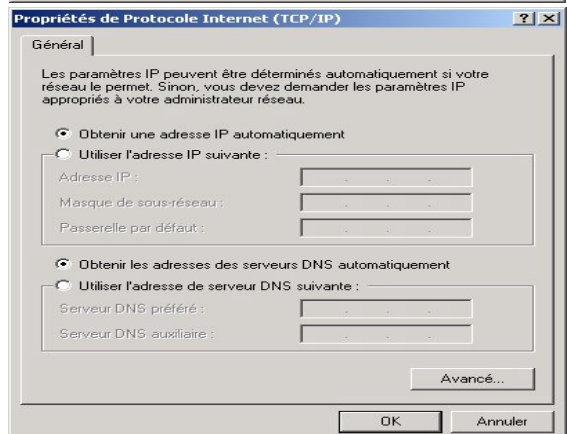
Propriétés de Protocole Internet (TCP/IP)

?

X

Général

Les paramètres IP peuvent être déterminés automatiquement si votre réseau le permet. Sinon, vous devez demander les paramètres IP appropriés à votre administrateur réseau.

Obtenir une adresse IP automatiquement

Utiliser l'adresse IP suivante :

Adresse IP :

Masque de sous-réseau :

Passerelle par défaut :

Obtenir les adresses des serveurs DNS automatiquement

Utiliser l'adresse de serveur DNS suivante :

Serveur DNS préféré :

Serveur DNS auxiliaire :

Avancé...

OK

Annuler